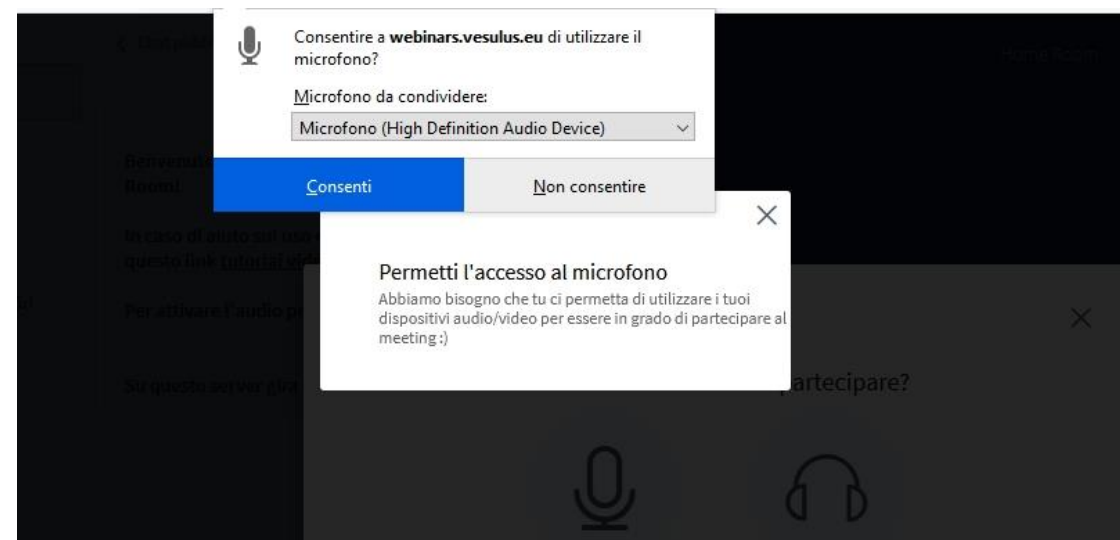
Consentire a **webinars.vesulus.eu** di utilizzare il microfono?

Microfono da condividere:

Microfono (High Definition Audio Device)

Consenti

Non consentire

Home Room

Benvenuto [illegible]
Room!

In caso di aiuto sul uso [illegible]
questo link tutorial vi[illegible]

Per attivare l'audio p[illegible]

Su questo server già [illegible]

Permetti l'accesso al microfono

Abbiamo bisogno che tu ci permetta di utilizzare i tuoi dispositivi audio/video per essere in grado di partecipare al meeting :)

partecipare?